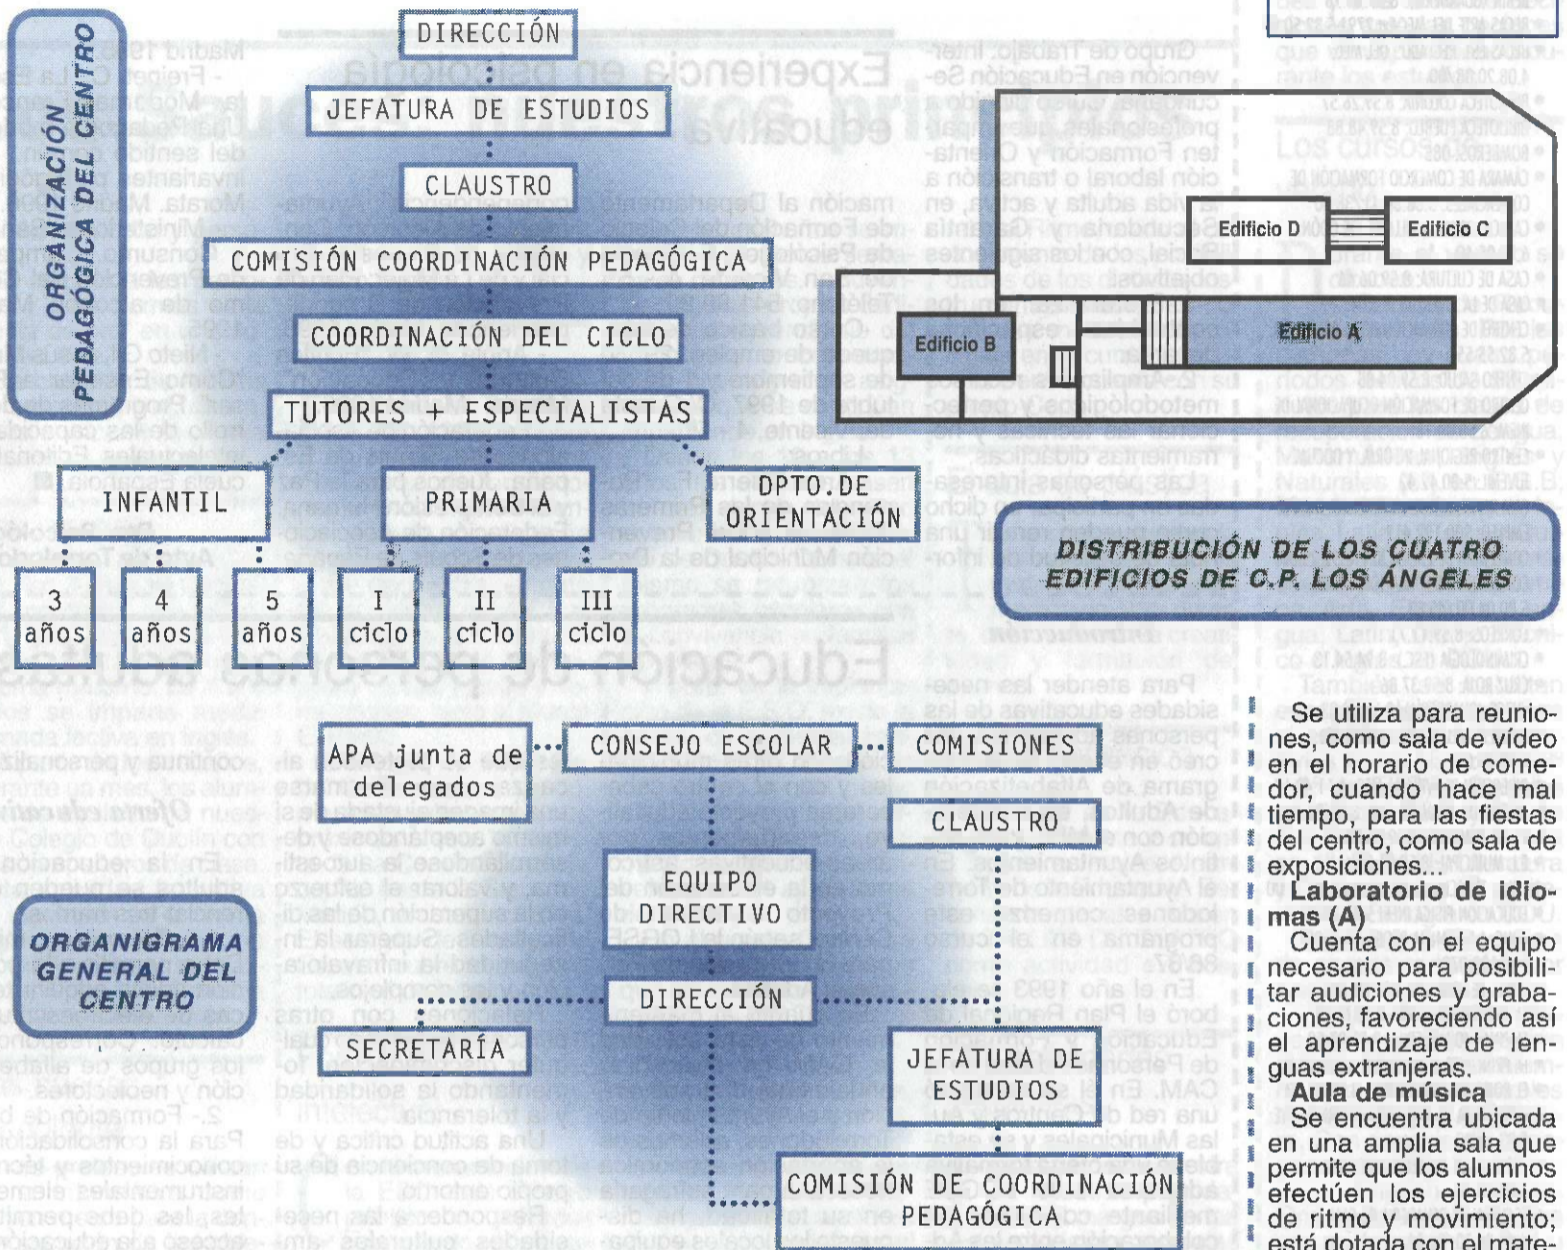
ORGANIZACIÓN PEDAGÓGICA DEL CENTRO

DIRECCIÓN

JEFATURA DE ESTUDIOS

CLAUSTRO

COMISIÓN COORDINACIÓN PEDAGÓGICA

COORDINACIÓN DEL CICLO

TUTORES + ESPECIALISTAS

INFANTIL

PRIMARIA

DPTO. DE ORIENTACIÓN

3 años

4 años

5 años

I ciclo

II ciclo

III ciclo

Edificio D

Edificio C

Edificio B

Edificio A

DISTRIBUCIÓN DE LOS CUATRO EDIFICIOS DE C.P. LOS ÁNGELES

ORGANIGRAMA GENERAL DEL CENTRO

APA junta de delegados

CONSEJO ESCOLAR

COMISIONES

CLAUSTRO

EQUIPO DIRECTIVO

DIRECCIÓN

SECRETARÍA

JEFATURA DE ESTUDIOS

COMISIÓN DE COORDINACIÓN PEDAGÓGICA

Se utiliza para reuniones, como sala de vídeo en el horario de comedor, cuando hace mal tiempo, para las fiestas del centro, como sala de exposiciones...

Laboratorio de idiomas (A)
Cuenta con el equipo necesario para posibilitar audiciones y grabaciones, favoreciendo así el aprendizaje de lenguas extranjeras.

Aula de música
Se encuentra ubicada en una amplia sala que permite que los alumnos efectúen los ejercicios de ritmo y movimiento; está dotada con el mate-